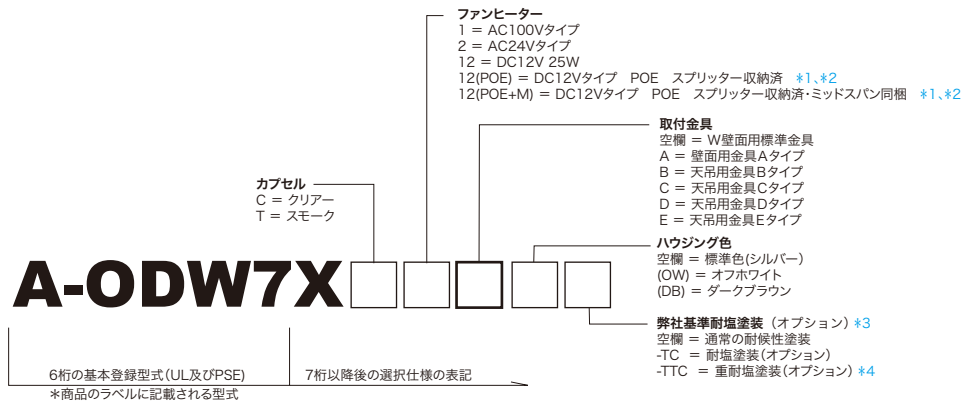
ファンヒーター
1 = AC100Vタイプ
2 = AC24Vタイプ
12 = DC12V 25W
12(POE) = DC12Vタイプ POE スプリッター収納済 ＊1、＊2
12(POE+M) = DC12Vタイプ POE スプリッター収納済・ミッドスパン同梱 ＊1、＊2

取付金具
空欄 = W壁面用標準金具
A = 壁面用金具Aタイプ
B = 天吊用金具Bタイプ
C = 天吊用金具Cタイプ
D = 天吊用金具Dタイプ
E = 天吊用金具Eタイプ

カプセル
C = クリアー
T = スモーク

A-ODW7X

ハウジング色
空欄 = 標準色(シルバー)
(OW) = オフホワイト
(DB) = ダークブラウン

弊社基準耐塩塗装（オプション）＊3
空欄 = 通常の耐候性塗装
-TC = 耐塩塗装(オプション)
-TTC = 重耐塩塗装(オプション) ＊4

6桁の基本登録型式(UL及びPSE)
＊商品のラベルに記載される型式

7桁以降後の選択仕様の表記